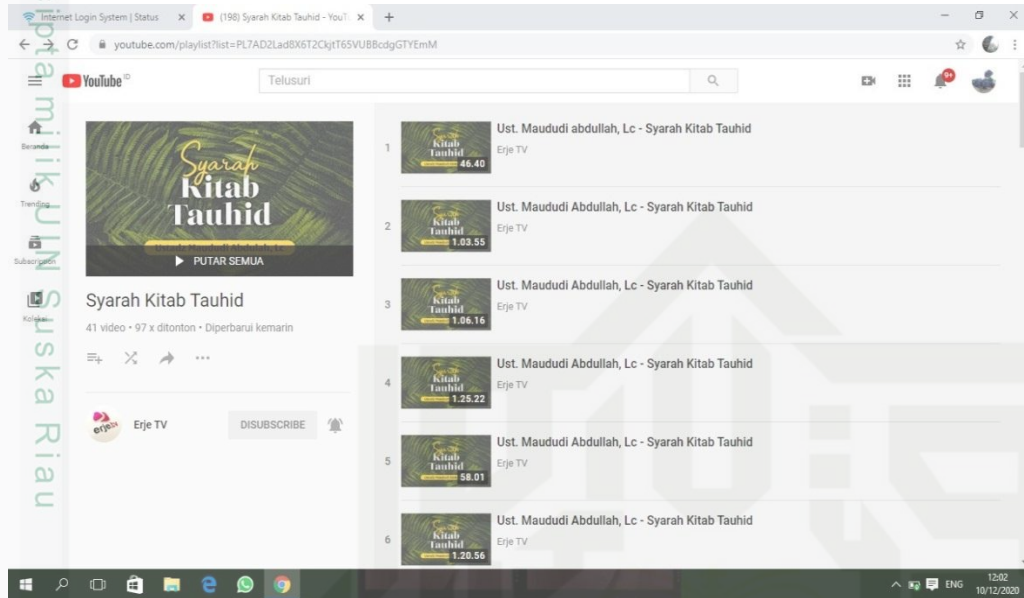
Internet Login System | Status ×
(198) Syarah Kitab Tauhid - YouT ×
+
youtube.com/playlist?list=PL7AD2Lad8X6T2CkjtT65VUBBcdgGTYEmM
YouTube ID
Telusuri
9+
Beranda
Trending
Subscription
Koleksi

Syarah Kitab Tauhid
PUTAR SEMUA
Syarah Kitab Tauhid
41 video • 97 x ditonton • Diperbarui kemarin
Erje TV
DISUBSCRIBE

1 Kitab Tauhid 46.40 Ust. Maududi abdullah, Lc - Syarah Kitab Tauhid
Erje TV
2 Kitab Tauhid 1.03.55 Ust. Maududi Abdullah, Lc - Syarah Kitab Tauhid
Erje TV
3 Kitab Tauhid 1.06.16 Ust. Maududi Abdullah, Lc - Syarah Kitab Tauhid
Erje TV
4 Kitab Tauhid 1.25.22 Ust. Maududi Abdullah, Lc - Syarah Kitab Tauhid
Erje TV
5 Kitab Tauhid 58.01 Ust. Maududi Abdullah, Lc - Syarah Kitab Tauhid
Erje TV
6 Kitab Tauhid 1.20.56 Ust. Maududi Abdullah, Lc - Syarah Kitab Tauhid
Erje TV

Hak cipta milik UIN Suska Riau
ENG 12:02 10/12/2020